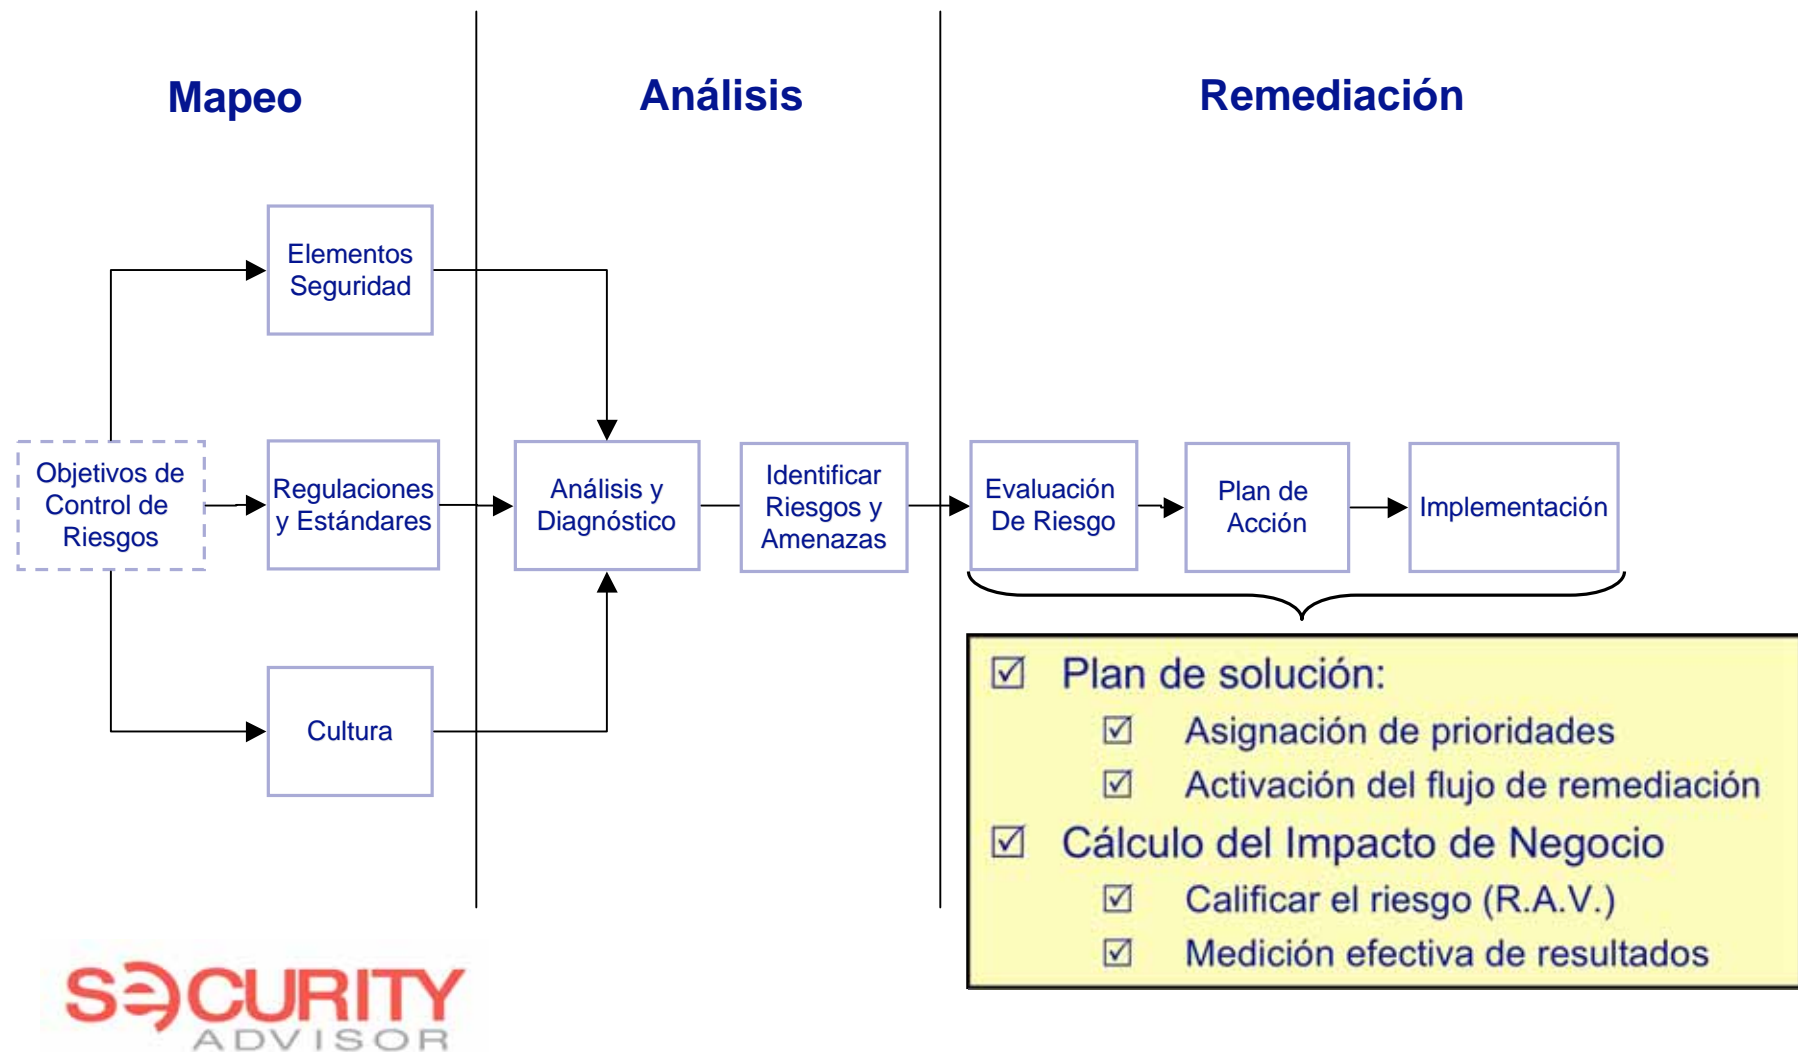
Mapeo

Análisis

Remediación

Elementos Seguridad

Objetivos de Control de Riesgos

Regulaciones y Estándares

Cultura

Análisis y Diagnóstico

Identificar Riesgos y Amenazas

Evaluación De Riesgo

Plan de Acción

Implementación

☑ Plan de solución:
☑ Asignación de prioridades
☑ Activación del flujo de remediación
☑ Cálculo del Impacto de Negocio
☑ Calificar el riesgo (R.A.V.)
☑ Medición efectiva de resultados

SECURITY ADVISOR